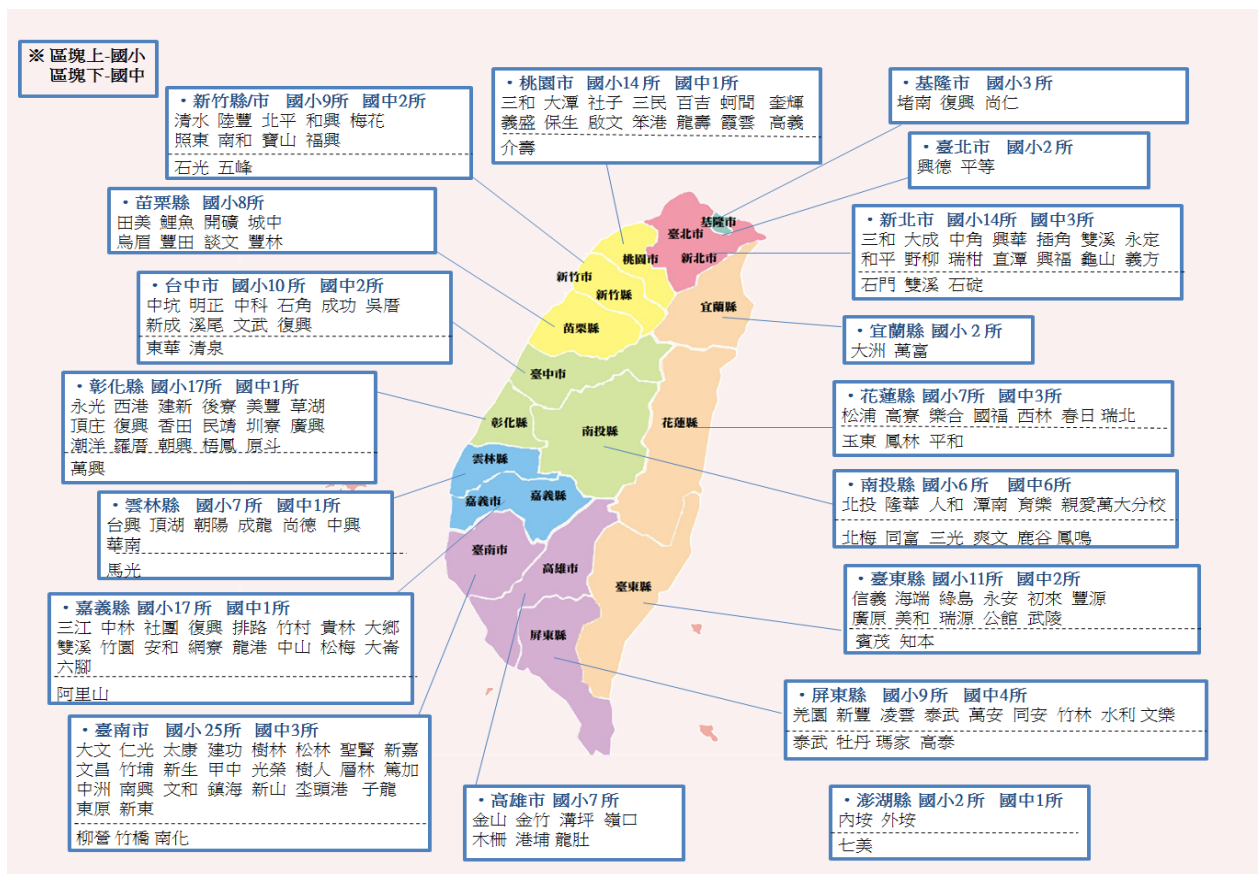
※ 區塊上-國小
區塊下-國中

• 新竹縣/市 國小9所 國中2所
清水 陸豐 北平 和興 梅花 照東 南和 寶山 福興
石光 五峰

• 桃園市 國小14所 國中1所
三和 大潭 社子 三民 百吉 蚵間 奎輝 義盛 保生 啟文 笨港 龍壽 霞雲 高義
介壽

• 基隆市 國小3所
堵南 復興 尚仁

• 臺北市 國小2所
興德 平等

• 苗栗縣 國小8所
田美 鯉魚 開礦 城中 烏眉 豐田 談文 豐林

• 新北市 國小14所 國中3所
三和 大成 中角 興華 插角 雙溪 永定 和平 野柳 瑞柑 直潭 興福 龜山 義方
石門 雙溪 石碇

• 台中市 國小10所 國中2所
中坑 明正 中科 石角 成功 吳厝 新成 溪尾 文武 復興
東華 清泉

• 宜蘭縣 國小 2 所
大洲 萬富

• 彰化縣 國小17所 國中1所
永光 西港 建新 後寮 美豐 草湖 頂庄 復興 香田 民靖 圳寮 廣興 潮洋 羅厝 朝興 梧鳳 原斗
萬興

• 花蓮縣 國小7所 國中3所
松浦 高寮 樂合 國福 西林 春日 瑞北
玉東 鳳林 平和

• 雲林縣 國小7所 國中1所
台興 頂湖 朝陽 成龍 尚德 中興 華南
馬光

• 南投縣 國小6所 國中6所
北投 隆華 人和 潭南 育樂 親愛萬大分校
北梅 同富 三光 爽文 鹿谷 鳳鳴

• 嘉義縣 國小17所 國中1所
三江 中林 社團 復興 排路 竹村 貴林 大鄉 雙溪 竹園 安和 網寮 龍港 中山 松梅 大崙 六腳
阿里山

• 臺東縣 國小11所 國中2所
信義 海端 綠島 永安 初來 豐源 廣原 美和 瑞源 公館 武陵
賓茂 知本

• 屏東縣 國小9所 國中4所
羌園 新豐 凌雲 泰武 萬安 同安 竹林 水利 文樂
泰武 牡丹 瑪家 高泰

• 臺南市 國小 25所 國中3所
大文 仁光 太康 建功 樹林 松林 聖賢 新嘉 文昌 竹埔 新生 甲中 光榮 樹人 層林 篤加 中洲 南興 文和 鎮海 新山 歪頭港 子龍 東原 新東
柳營 竹橋 南化

• 高雄市 國小7所
金山 金竹 溝坪 嶺口 木柵 港埔 龍肚

• 澎湖縣 國小2所 國中1所
內垵 外垵
七美

基隆市 臺北市 新北市 桃園市 新竹市 新竹縣 苗栗縣 宜蘭縣 臺中市 彰化縣 南投縣 花蓮縣 雲林縣 嘉義市 嘉義縣 臺南市 高雄市 臺東縣 屏東縣